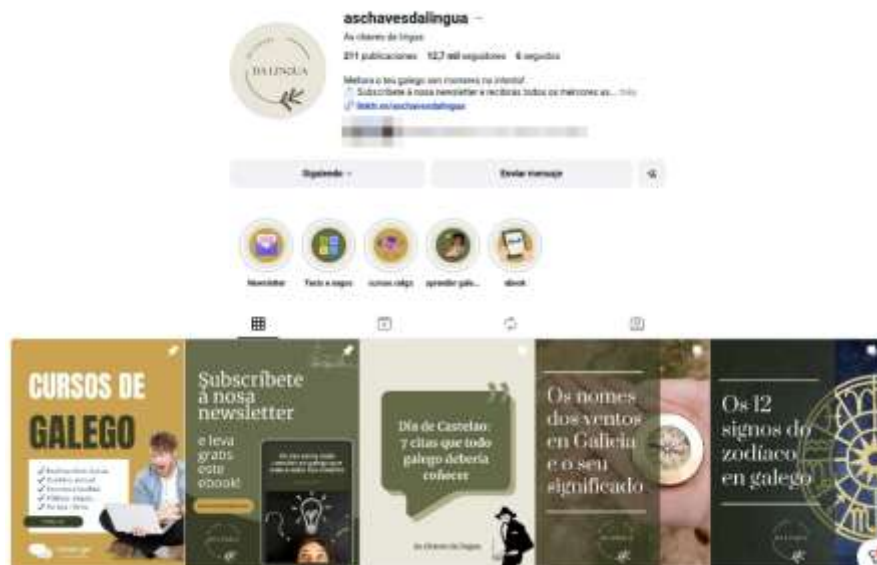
aschavesdalingua

As chaves da lingua

311 publicaciones 12,7 mil seguidores 6 seguidos

Mellora o teu galego sen moverte na internet
Subscríbete á nosa newsletter e recibirás todos os mércores as... más
linktr.ee/aschavesdalingua

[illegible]

Siguiendo Enviar mensaje

Newsletter Feito e negro cursos calga aprender gale... ebook

CURSOS DE GALEGO

Subscríbete á nosa newsletter e leva gratis este ebook!

Día de Castelao: 7 citas que todo galego debería coñecer

As chaves da lingua

Os nomes dos ventos en Galicia e o seu significado

Os 12 signos do zodiaco en galego